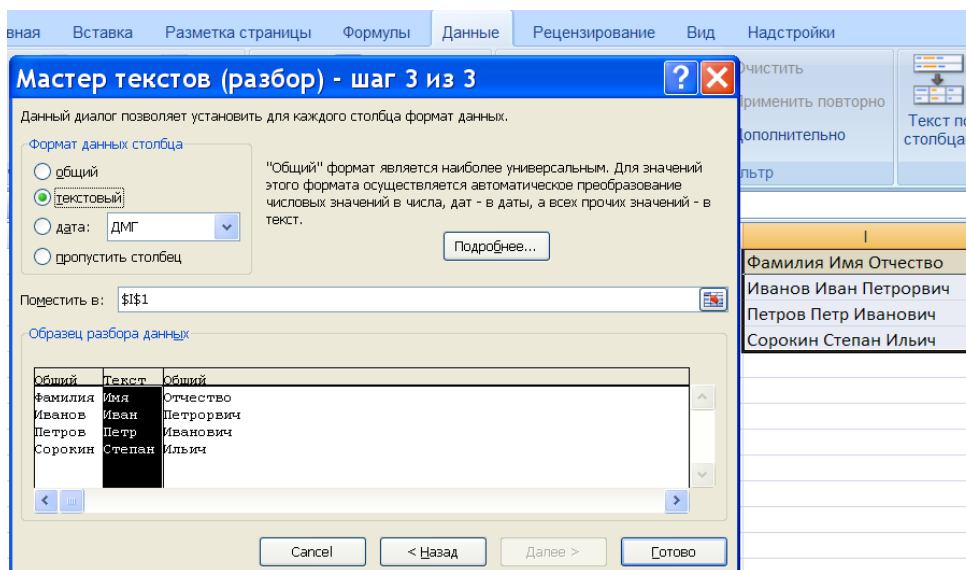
вная Вставка Разметка страницы Формулы Данные Рецензирование Вид Надстройки

Мастер текстов (разбор) - шаг 3 из 3

Данный диалог позволяет установить для каждого столбца формат данных.

Формат данных столбца

общий
текстовый
дата: ДМГ
пропустить столбец

"Общий" формат является наиболее универсальным. Для значений этого формата осуществляется автоматическое преобразование числовых значений в числа, дат - в даты, а всех прочих значений - в текст.

Подробнее...

Поместить в: $I$1

Образец разбора данных

| Общий | Текст | Общий |
|---|---|---|
| Фамилия | Имя | Отчество |
| Иванов | Иван | Петрорвич |
| Петров | Петр | Иванович |
| Сорокин | Степан | Ильич |

Cancel < Назад Далее > Готово

Очистить
Применить повторно
Дополнительно
льтр
Текст по столбца

I

| Фамилия Имя Отчество |
|---|
| Иванов Иван Петрорвич |
| Петров Петр Иванович |
| Сорокин Степан Ильич |